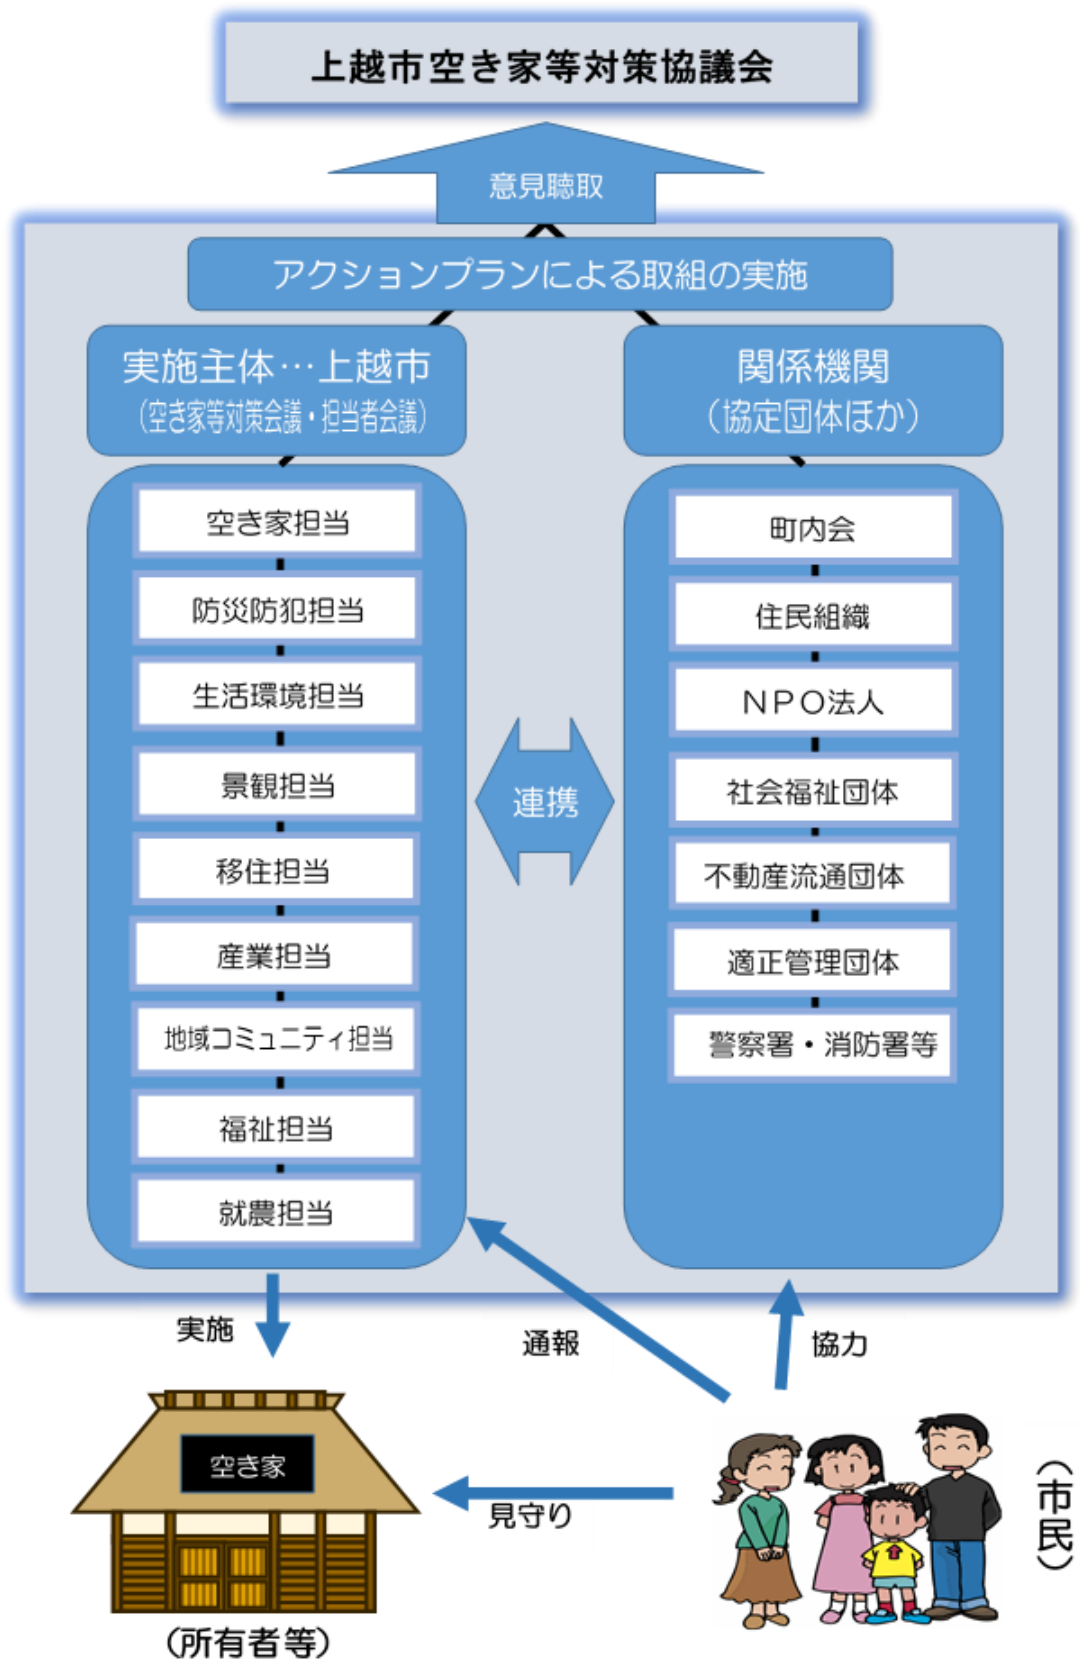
上越市空き家等対策協議会

意見聴取

アクションプランによる取組の実施

実施主体…上越市
（空き家等対策会議・担当者会議）

空き家担当

防災防犯担当

生活環境担当

景観担当

移住担当

産業担当

地域コミュニティ担当

福祉担当

就農担当

関係機関
（協定団体ほか）

町内会

住民組織

ＮＰＯ法人

社会福祉団体

不動産流通団体

適正管理団体

警察署・消防署等

連携

実施

通報

協力

空き家

見守り

（所有者等）

（市民）